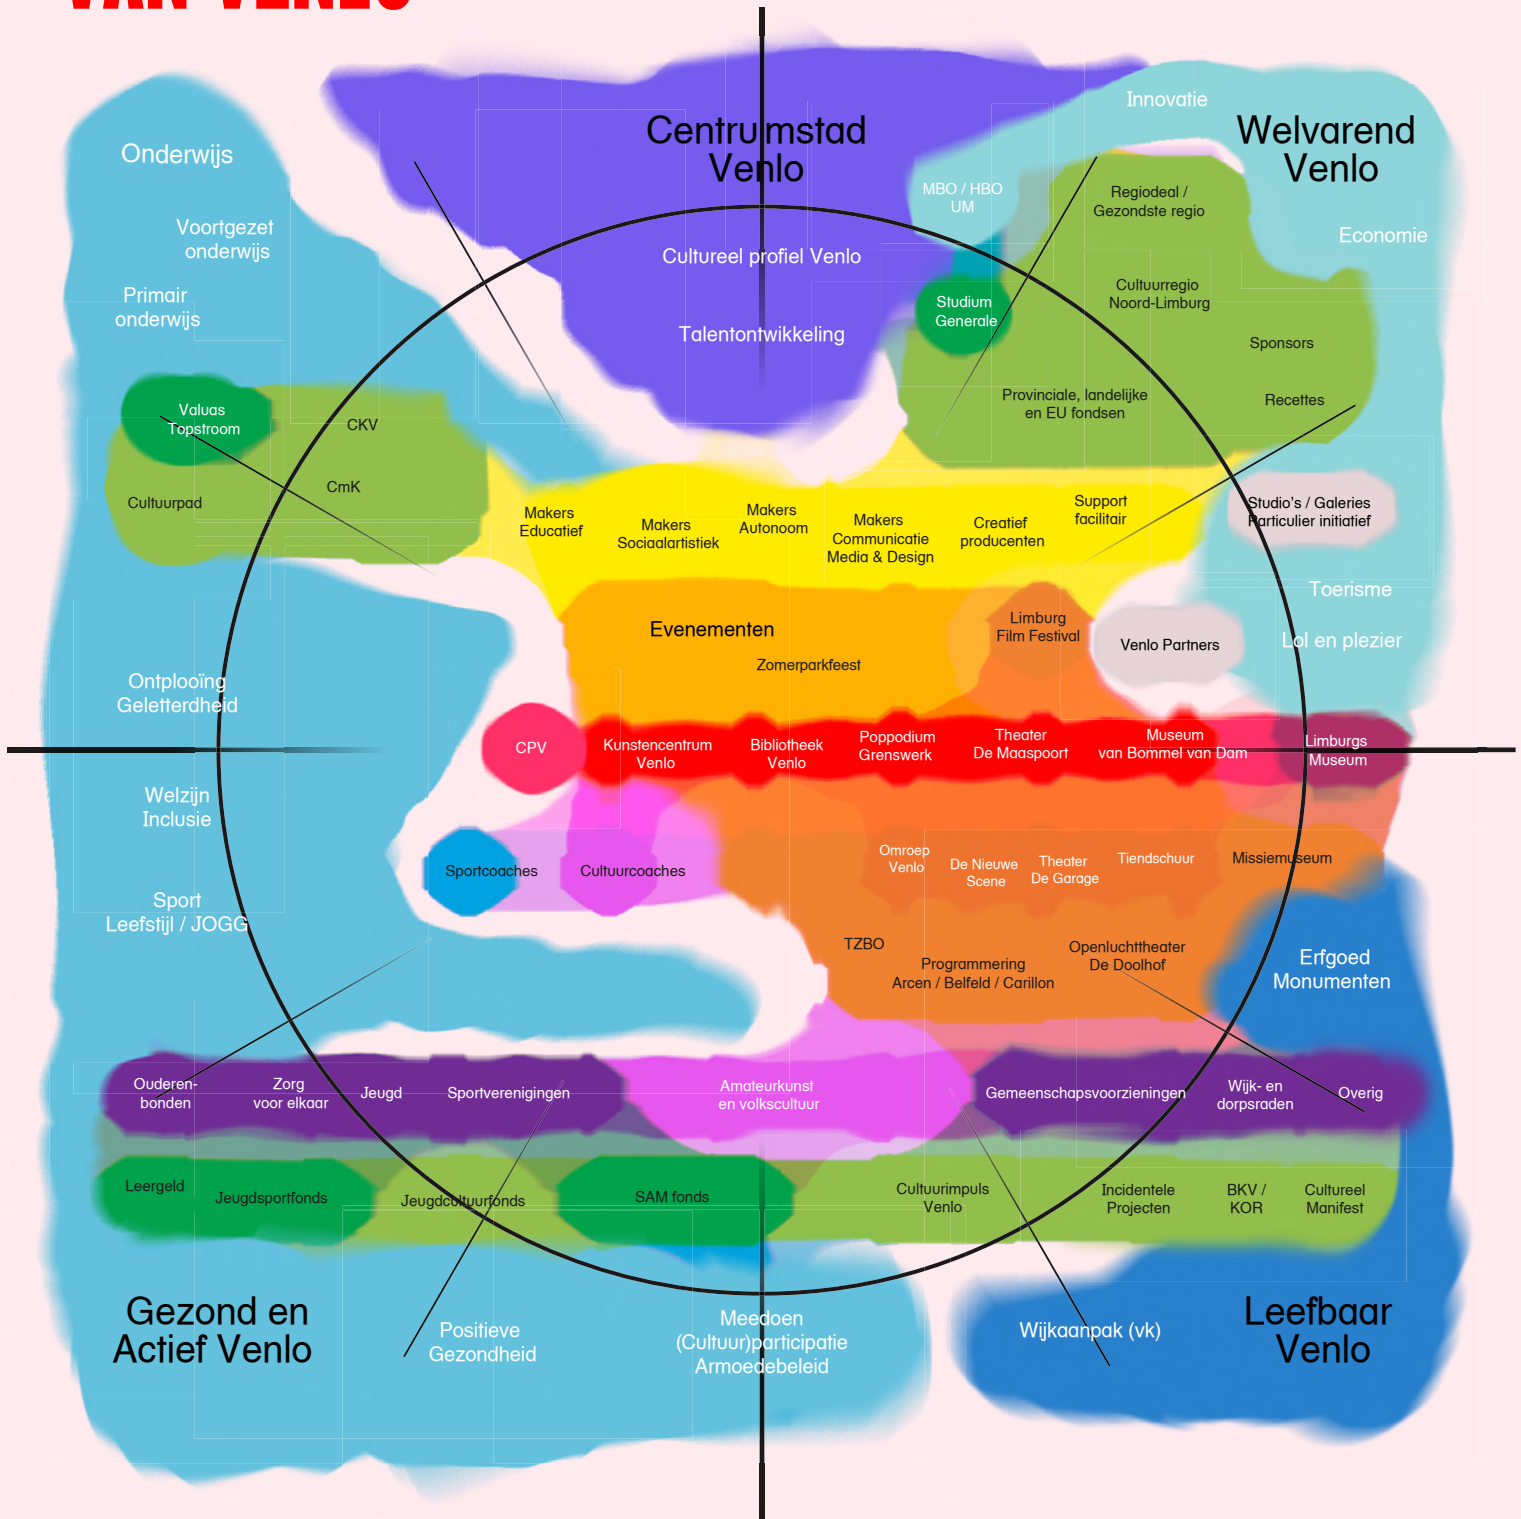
Centrumstad Venlo

Welvarend Venlo

Innovatie

Onderwijs

Voortgezet onderwijs

Primair onderwijs

MBO / HBO UM

Regiodeal / Gezondste regio

Economie

Cultureel profiel Venlo

Talentontwikkeling

Studium Generale

Cultuurregio Noord-Limburg

Sponsors

Provinciale, landelijke en EU fondsen

Recettes

Valuas Topstroom

CKV

CmK

Cultuurpad

Makers Educatief

Makers Sociaalartistiek

Makers Autonoom

Makers Communicatie Media & Design

Creatief producenten

Support facilitair

Studio's / Galeries Particulier initiatief

Toerisme

Evenementen

Limburg Film Festival

Venlo Partners

Lol en plezier

Zomerparkfeest

Ontplooïng Geletterdheid

CPV

Kunstencentrum Venlo

Bibliotheek Venlo

Poppodium Grenswerk

Theater De Maaspoort

Museum van Bommel van Dam

Limburgs Museum

Welzijn Inclusie

Sportcoaches

Cultuurcoaches

Omroep Venlo

De Nieuwe Scene

Theater De Garage

Tiendschuur

Missiemuseum

Sport Leefstijl / JOGG

TZBO

Programmering Arcen / Belfeld / Carillon

Openluchttheater De Doolhof

Erfgoed Monumenten

Ouderen-bonden

Zorg voor elkaar

Jeugd

Sportverenigingen

Amateurkunst en volkscultuur

Gemeenschapsvoorzieningen

Wijk- en dorpsraden

Overig

Leergeld

Jeugdsportfonds

Jeugdcultuurfonds

SAM fonds

Cultuurimpuls Venlo

Incidentele Projecten

BKV / KOR

Cultureel Manifest

Gezond en Actief Venlo

Positieve Gezondheid

Meedoen (Cultuur)participatie Armoedebeleid

Wijkaanpak (vk)

Leefbaar Venlo